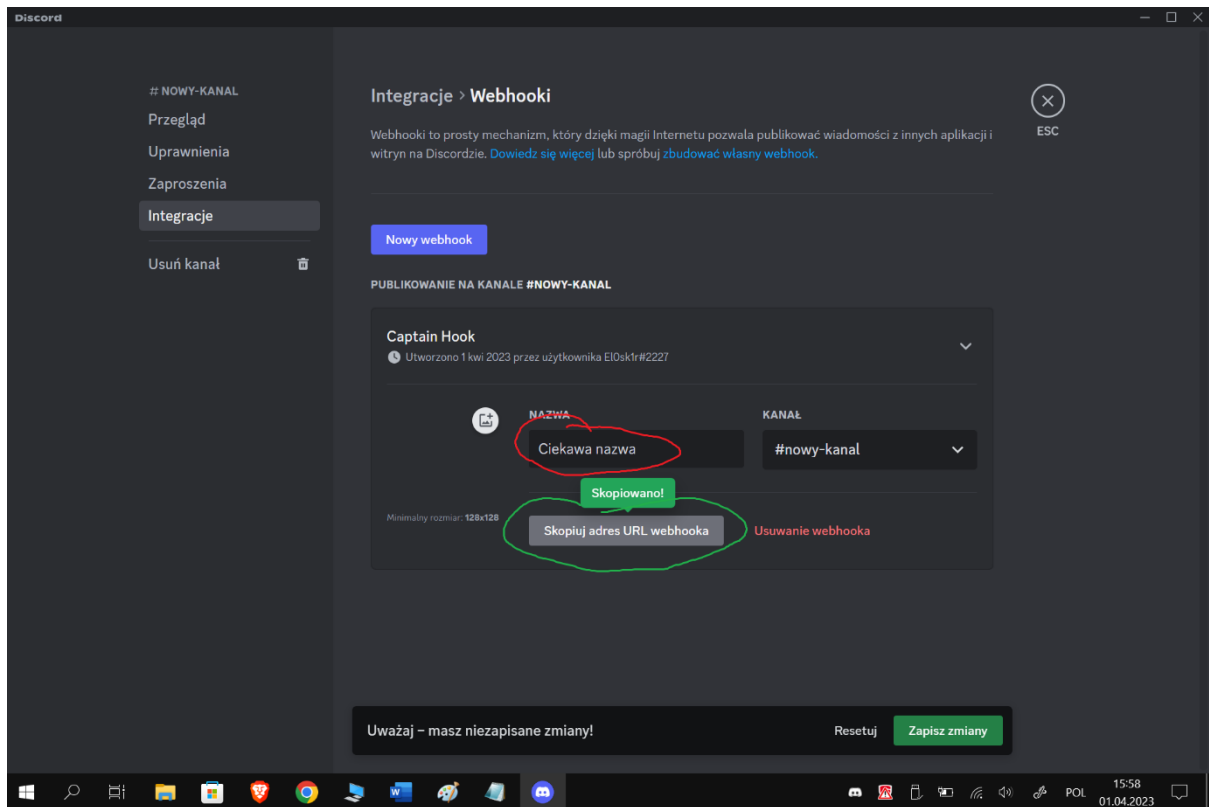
Discord

# NOWY-KANAL
Przegląd
Uprawnienia
Zaproszenia
Integracje
Usuń kanał

Integracje > Webhooki

Webhooki to prosty mechanizm, który dzięki magii Internetu pozwala publikować wiadomości z innych aplikacji i witryn na Discordzie. Dowiedz się więcej lub spróbuj zbudować własny webhook.

ESC

Nowy webhook

PUBLIKOWANIE NA KANALE #NOWY-KANAL

Captain Hook
Utworzono 1 kwi 2023 przez użytkownika El0sk1r#2227

NAZWA
Ciekawa nazwa

KANAŁ
#nowy-kanal

Minimalny rozmiar: 128x128

Skopiowano!
Skopiuj adres URL webhooka
Usuwanie webhooka

Uważaj – masz niezapisane zmiany!
Resetuj
Zapisz zmiany

POL
15:58
01.04.2023